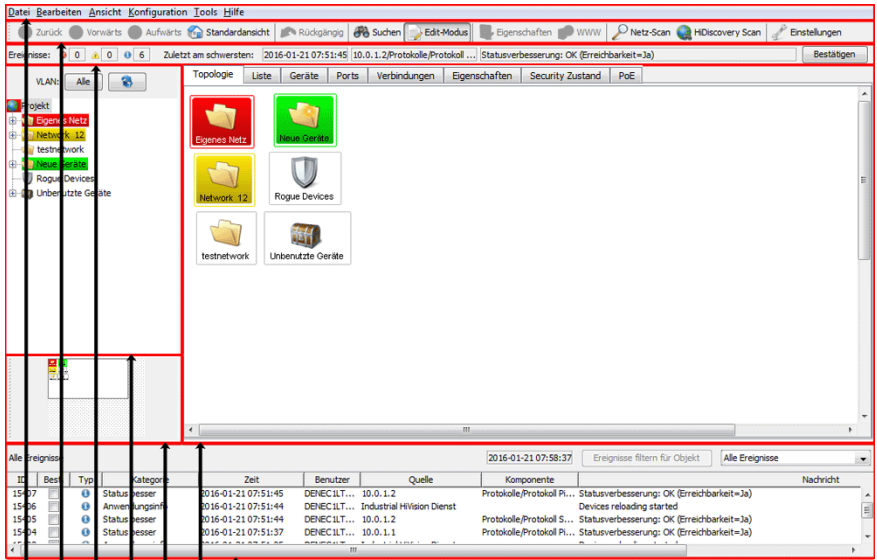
Datei Bearbeiten Ansicht Konfiguration Tools Hilfe

Zurück Vorwärts Aufwärts Standardansicht Rückgängig Suchen Edit-Modus Eigenschaften WWW Netz-Scan HiDiscovery Scan Einstellungen

Ereignisse: 0 0 0 6 Zuletzt am schwersten: 2016-01-21 07:51:45 10.0.1.2/Protokolle/Protokoll ... Statusverbesserung: OK (Erreichbarkeit=Ja) Bestätigen

VLAN: Alle

Projekt
Eigenes Netz
Network 12
testnetwork
Neue Geräte
Rogue Devices
Unbenutzte Geräte

Topologie Liste Geräte Ports Verbindungen Eigenschaften Security Zustand PoE

Eigenes Netz
Neue Geräte
Network 12
Rogue Devices
testnetwork
Unbenutzte Geräte

Alle Ereignisse 2016-01-21 07:58:37 Ereignisse filtern für Objekt Alle Ereignisse

| ID | Best | Typ | Kategorie | Zeit | Benutzer | Quelle | Komponente | Nachricht |
|---|---|---|---|---|---|---|---|---|
| 15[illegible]07 | | | Status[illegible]esser | 2016-01-21 07:51:45 | DENEC1LT... | 10.0.1.2 | Protokolle/Protokoll Pi... | Statusverbesserung: OK (Erreichbarkeit=Ja) |
| 15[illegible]06 | | | Anwendungsinfo | 2016-01-21 07:51:44 | DENEC1LT... | Industrial HiVision Dienst | | Devices reloading started |
| 15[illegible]05 | | | Status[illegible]esser | 2016-01-21 07:51:44 | DENEC1LT... | 10.0.1.2 | Protokolle/Protokoll S... | Statusverbesserung: OK (Erreichbarkeit=Ja) |
| 15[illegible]04 | | | Status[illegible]esser | 2016-01-21 07:51:37 | DENEC1LT... | 10.0.1.1 | Protokolle/Protokoll Pi... | Statusverbesserung: OK (Erreichbarkeit=Ja) |